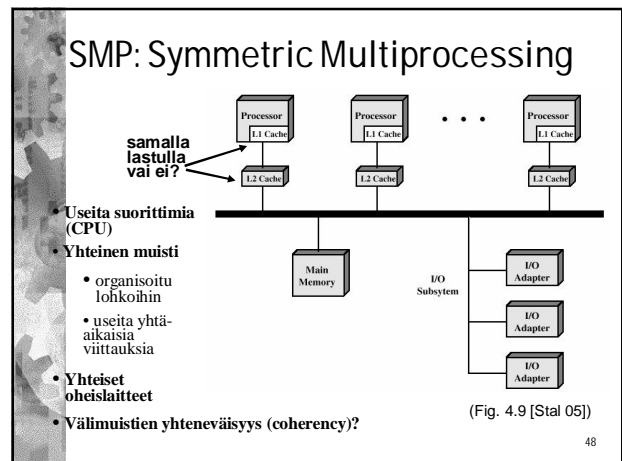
SMP: Symmetric Multiprocessing

Processor
L1 Cache

Processor
L1 Cache

• • •

Processor
L1 Cache

samalla lastulla vai ei?

L2 Cache

L2 Cache

L2 Cache

• Useita suorittimia (CPU)

• Yhteinen muisti

• organisoitu lohkoihin

• useita yhtäaikaisia viittauksia

Main Memory

I/O Subsytem

I/O Adapter

I/O Adapter

I/O Adapter

• Yhteiset oheislaitteet

• Välimuistien yhteneväisyys (coherency)?

(Fig. 4.9 [Stal 05])

48